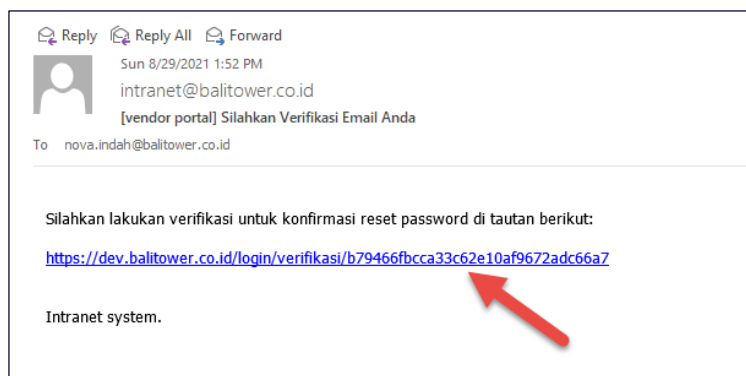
Reply Reply All Forward

Sun 8/29/2021 1:52 PM
intranet@balitower.co.id
[vendor portal] Silahkan Verifikasi Email Anda

To nova.indah@balitower.co.id

Silahkan lakukan verifikasi untuk konfirmasi reset password di tautan berikut:

https://dev.balitower.co.id/login/verifikasi/b79466fbcca33c62e10af9672adc66a7

Intranet system.